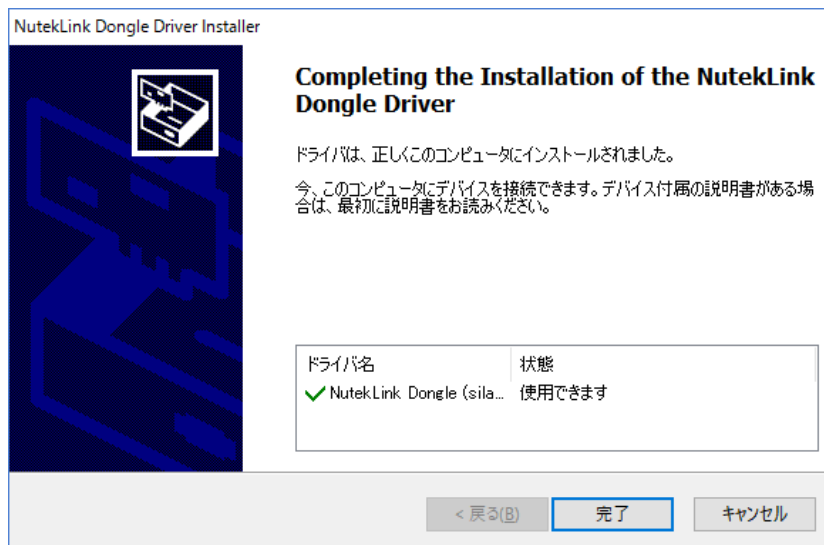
NutekLink Dongle Driver Installer

Completing the Installation of the NutekLink Dongle Driver

ドライバは、正しくこのコンピュータにインストールされました。

今、このコンピュータにデバイスを接続できます。デバイス付属の説明書がある場合は、最初に説明書をお読みください。

| ドライバ名 | 状態 |
|---|---|
| NutekLink Dongle (sila... | 使用できます |

< 戻る(B)
完了
キャンセル